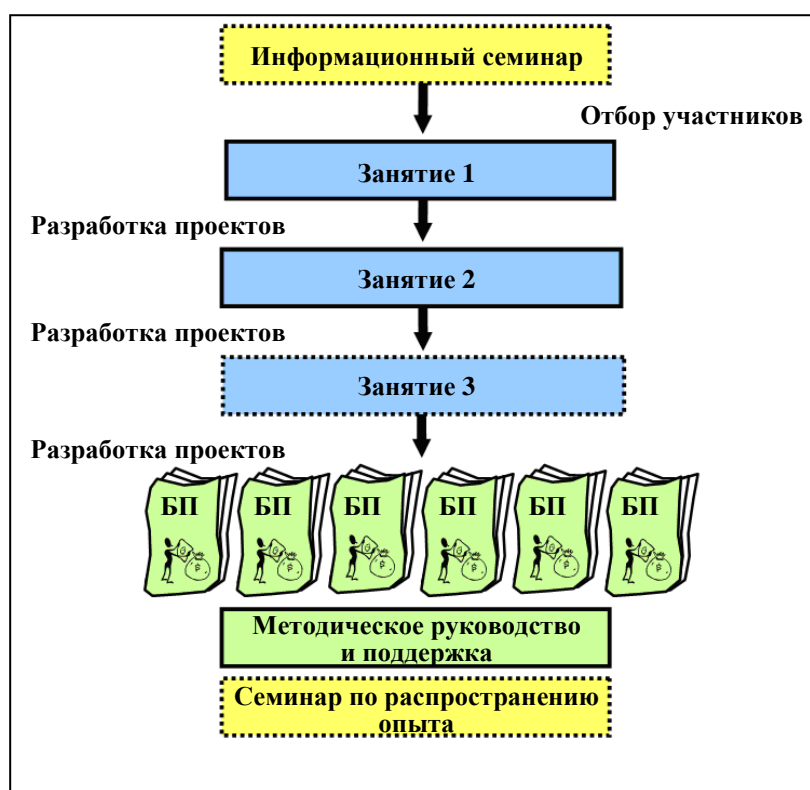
Информационный семинар

Отбор участников

Занятие 1

Разработка проектов

Занятие 2

Разработка проектов

Занятие 3

Разработка проектов

БП

БП

БП

БП

БП

БП

Методическое руководство и поддержка

Семинар по распространению опыта